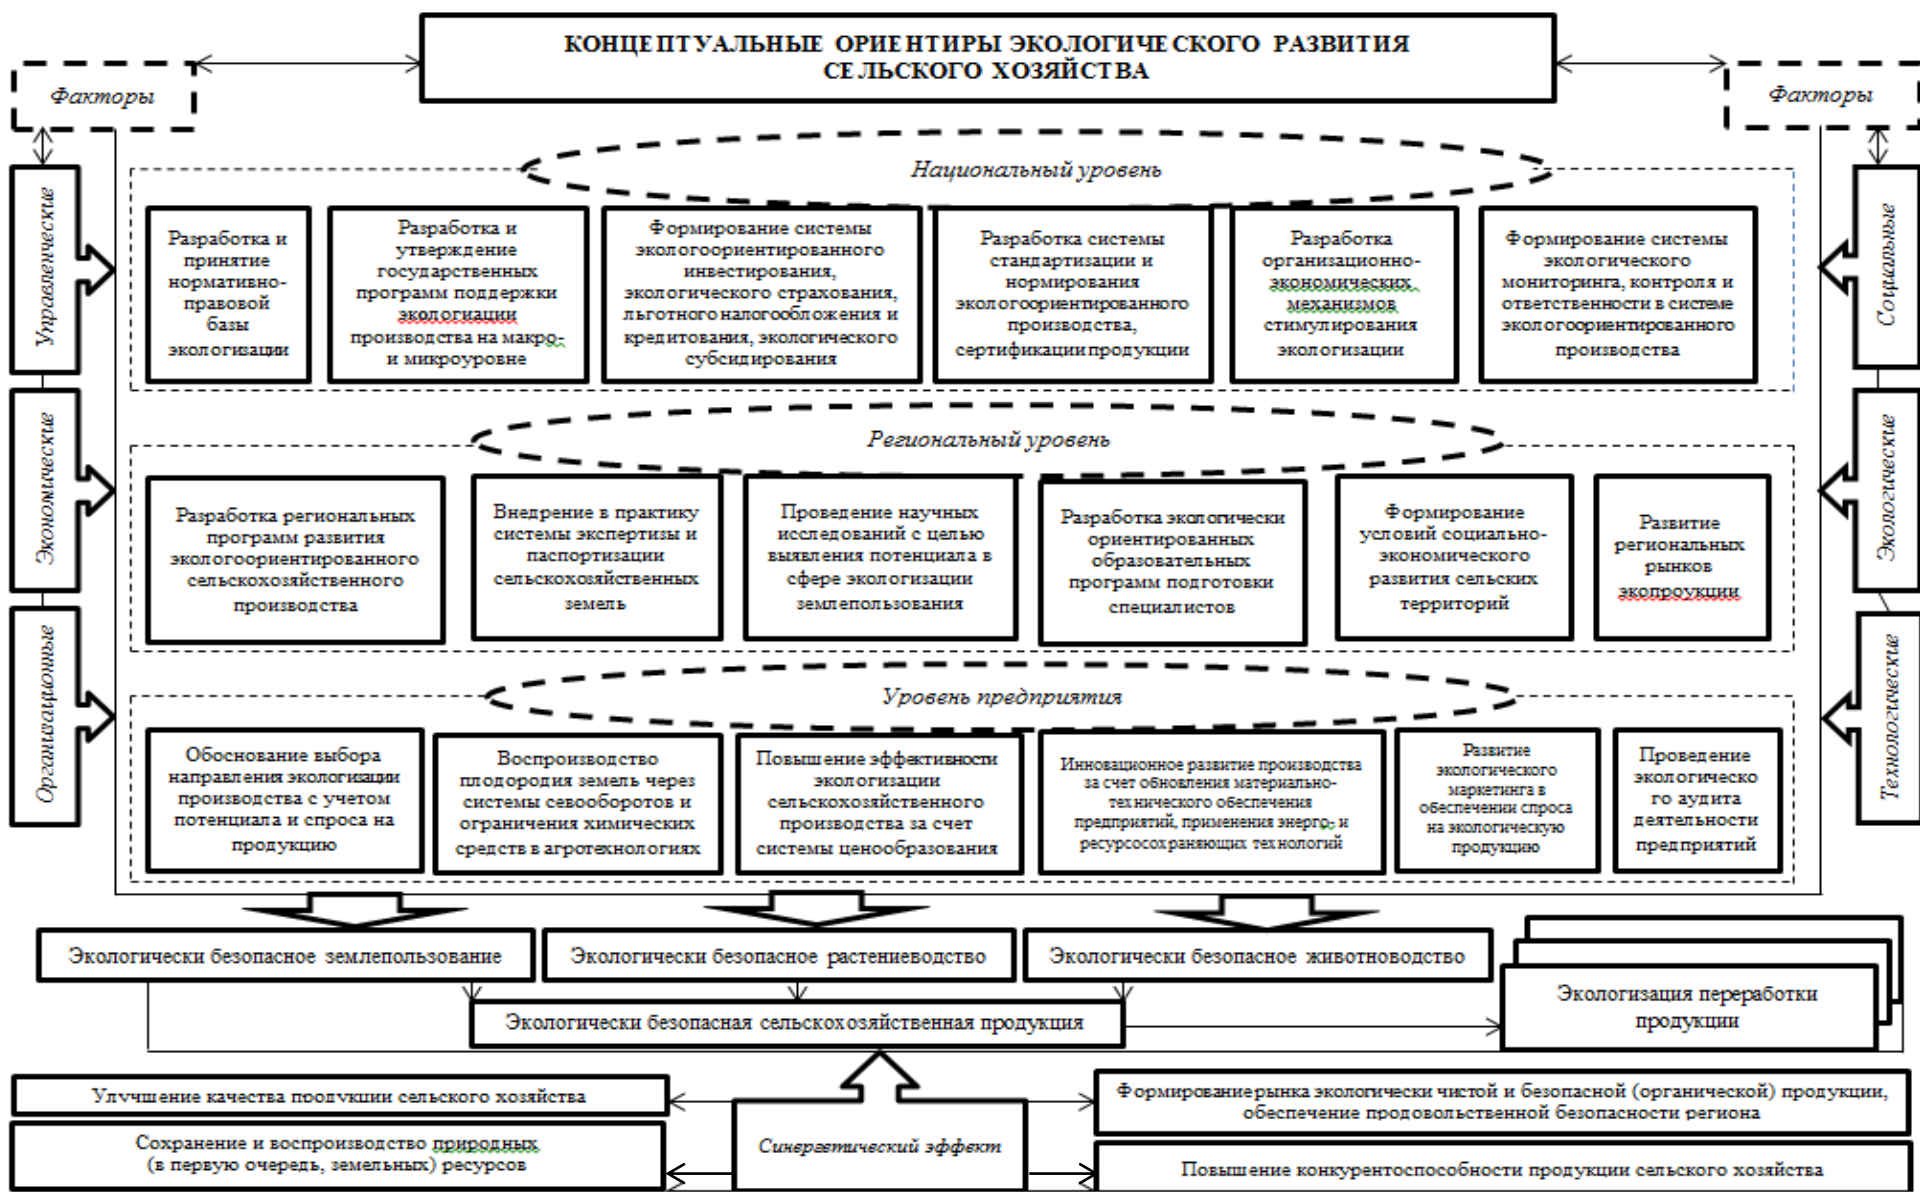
КОНЦЕПТУАЛЬНЫЕ ОРИЕНТИРЫ ЭКОЛОГИЧЕСКОГО РАЗВИТИЯ СЕЛЬСКОГО ХОЗЯЙСТВА

Факторы

Факторы

Управленческие

Экономические

Организационные

Социальные

Экологические

Технологические

Национальный уровень

Разработка и принятие нормативно-правовой базы экологизации

Разработка и утверждение государственных программ поддержки экологизации производства на макро- и микроуровне

Формирование системы экологоориентированного инвестирования, экологического страхования, льготного налогообложения и кредитования, экологического субсидирования

Разработка системы стандартизации и нормирования экологоориентированного производства, сертификации продукции

Разработка организационно-экономических механизмов стимулирования экологизации

Формирование системы экологического мониторинга, контроля и ответственности в системе экологоориентированного производства

Региональный уровень

Разработка региональных программ развития экологоориентированного сельскохозяйственного производства

Внедрение в практику системы экспертизы и паспортизации сельскохозяйственных земель

Проведение научных исследований с целью выявления потенциала в сфере экологизации землепользования

Разработка экологически ориентированных образовательных программ подготовки специалистов

Формирование условий социально-экономического развития сельских территорий

Развитие региональных рынков экопродукции

Уровень предприятия

Обоснование выбора направления экологизации производства с учетом потенциала и спроса на продукцию

Воспроизводство плодородия земель через системы севооборотов и ограничения химических средств в агротехнологиях

Повышение эффективности экологизации сельскохозяйственного производства за счет системы ценообразования

Инновационное развитие производства за счет обновления материально-технического обеспечения предприятий, применения энерго- и ресурсосохраняющих технологий

Развитие экологического маркетинга в обеспечении спроса на экологическую продукцию

Проведение экологического аудита деятельности предприятий

Экологически безопасное землепользование

Экологически безопасное растениеводство

Экологически безопасное животноводство

Экологически безопасная сельскохозяйственная продукция

Экологизация переработки продукции

Улучшение качества продукции сельского хозяйства

Сохранение и воспроизводство природных (в первую очередь, земельных) ресурсов

Синергетический эффект

Формирование рынка экологически чистой и безопасной (органической) продукции, обеспечение продовольственной безопасности региона

Повышение конкурентоспособности продукции сельского хозяйства